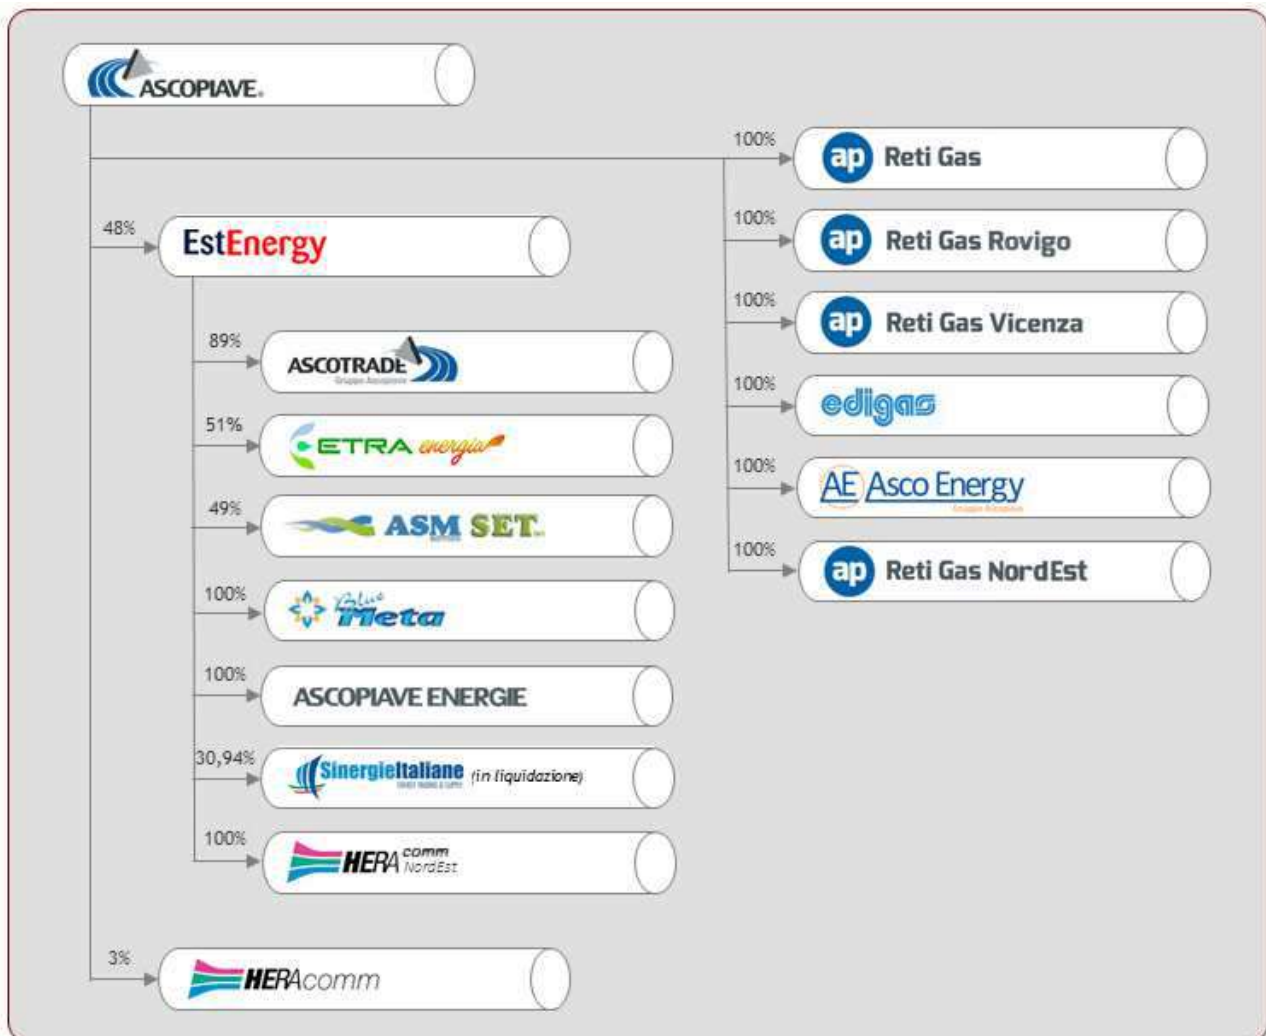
ASCOPIAVE

100%
ap Reti Gas

100%
ap Reti Gas Rovigo

100%
ap Reti Gas Vicenza

100%
edigas

100%
AE Asco Energy

100%
ap Reti Gas NordEst

48%
EstEnergy

89%
ASCOTRADE

51%
ETRA energia

49%
ASM SET

100%
Blue Meta

100%
ASCOPIAVE ENERGIE

30,94%
SinergieItaliane (in liquidazione)

100%
HERA comm NordEst

3%
HERAcomm